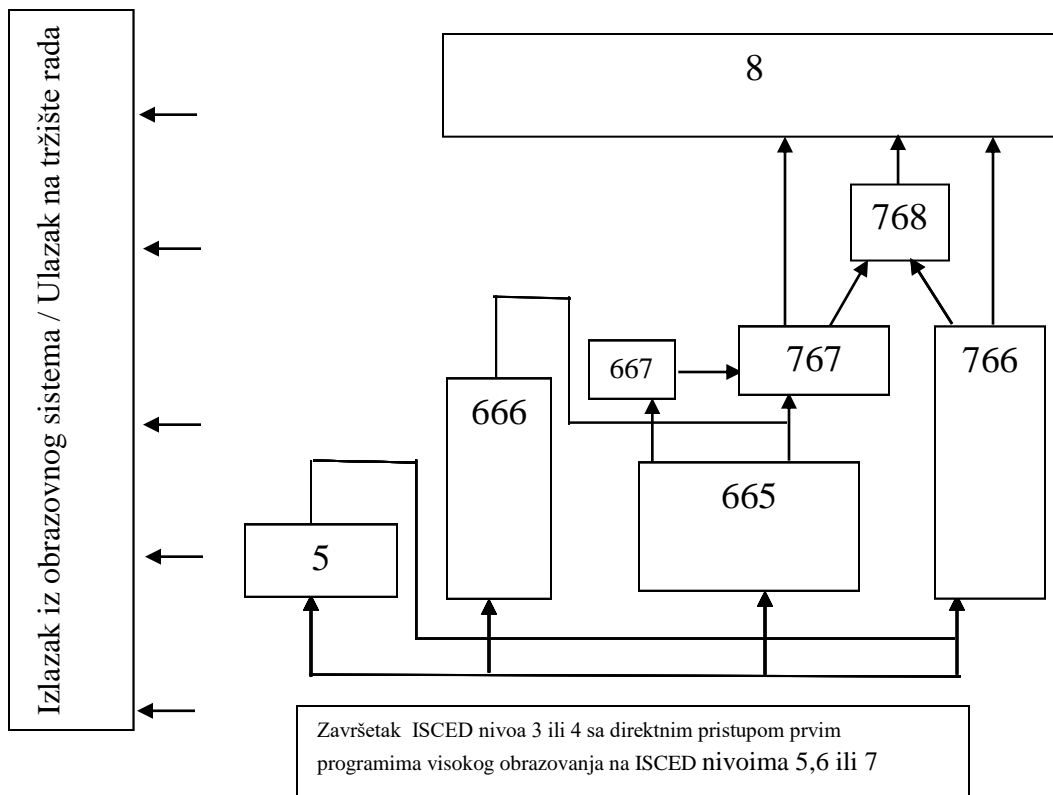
Izlazak iz obrazovnog sistema / Ulazak na tržište rada

8

768

667

767

766

666

665

5

Završetak ISCED nivoa 3 ili 4 sa direktnim pristupom prvim programima visokog obrazovanja na ISCED nivoima 5,6 ili 7